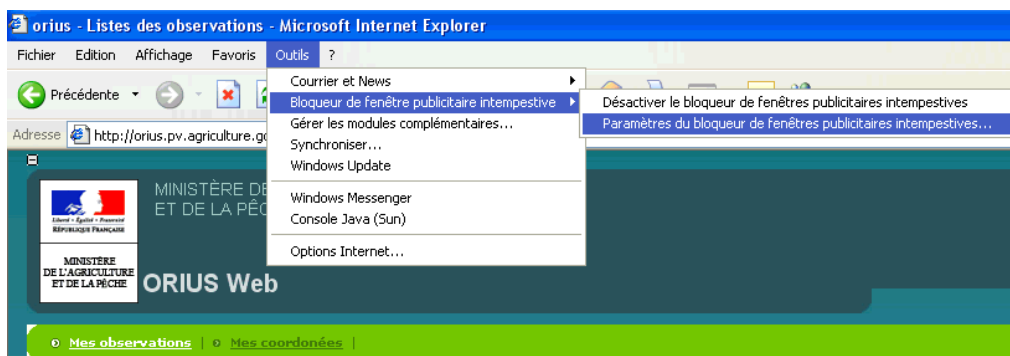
orius - Listes des observations - Microsoft Internet Explorer

Fichier Edition Affichage Favoris Outils ?

Précédente

Adresse http://orius.pv.agriculture.go

Courrier et News
Bloqueur de fenêtre publicitaire intempestive
Gérer les modules complémentaires...
Synchroniser...
Windows Update
Windows Messenger
Console Java (Sun)
Options Internet...

Désactiver le bloqueur de fenêtres publicitaires intempestives
Paramètres du bloqueur de fenêtres publicitaires intempestives...

Liberté • Égalité • Fraternité
RÉPUBLIQUE FRANÇAISE

MINISTÈRE DE L'AGRICULTURE ET DE LA PÊCHE

MINISTÈRE DE
ET DE LA PÊC

ORIUS Web

Mes observations | Mes coordonées |